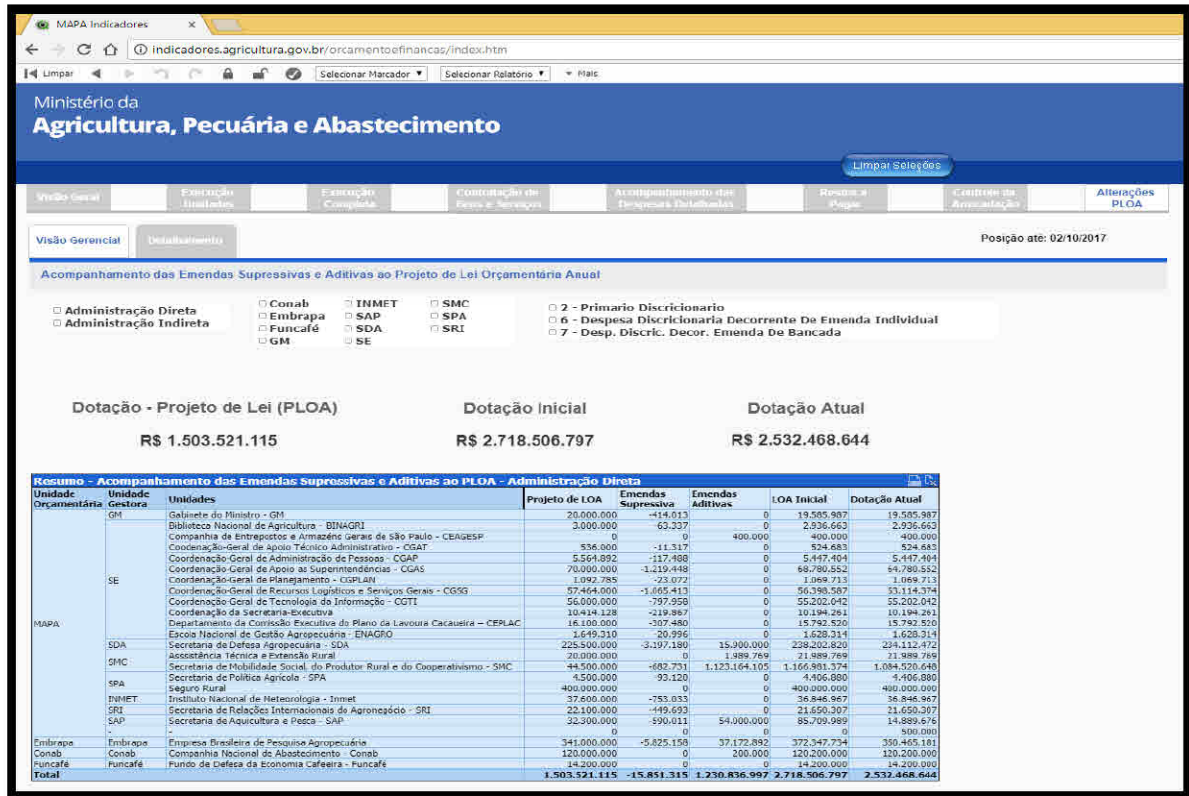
MAPA Indicadores ×

indicadores.agricultura.gov.br/orcamentoefinancas/index.htm

Limpar Selecionar Marcador ▾ Selecionar Relatório ▾ ▾ Mais

Ministério da
Agricultura, Pecuária e Abastecimento

Limpar Seleções

Visão Geral | Execução Unidades | Execução Completa | Contratação de Bens e Serviços | Acompanhamento das Despesas Detalhadas | Restos a Pagar | Controle da Arrecadação | Alterações PLOA

Visão Gerencial | Detalhamento

Posição até: 02/10/2017

Acompanhamento das Emendas Supressivas e Aditivas ao Projeto de Lei Orçamentária Anual

□ Administração Direta
□ Administração Indireta

□ Conab □ INMET □ SMC
□ Embrapa □ SAP □ SPA
□ Funcafé □ SDA □ SRI
□ GM □ SE

□ 2 - Primario Discricionario
□ 6 - Despesa Discricionaria Decorrente De Emenda Individual
□ 7 - Desp. Discric. Decor. Emenda De Bancada

Dotação - Projeto de Lei (PLOA)
R$ 1.503.521.115

Dotação Inicial
R$ 2.718.506.797

Dotação Atual
R$ 2.532.468.644

Resumo - Acompanhamento das Emendas Supressivas e Aditivas ao PLOA - Administração Direta

| Unidade Orçamentária | Unidade Gestora | Unidades | Projeto de LOA | Emendas Supressiva | Emendas Aditivas | LOA Inicial | Dotação Atual |
|---|---|---|---|---|---|---|---|
| MAPA | GM | Gabinete do Ministro - GM | 20.000.000 | -414.013 | 0 | 19.585.987 | 19.585.987 |
| | SE | Biblioteca Nacional de Agricultura - BINAGRI | 3.000.000 | -63.337 | 0 | 2.936.663 | 2.936.663 |
| | | Companhia de Entrepostos e Armazéns Gerais de São Paulo - CEAGESP | 0 | 0 | 400.000 | 400.000 | 400.000 |
| | | Coordenação-Geral de Apoio Técnico Administrativo - CGAT | 536.000 | -11.317 | 0 | 524.683 | 524.683 |
| | | Coordenação-Geral de Administração de Pessoas - CGAP | 5.564.892 | -117.488 | 0 | 5.447.404 | 5.447.404 |
| | | Coordenação-Geral de Apoio às Superintendências - CGAS | 70.000.000 | -1.219.448 | 0 | 68.780.552 | 64.780.552 |
| | | Coordenação-Geral de Planejamento - CGPLAN | 1.092.785 | -23.072 | 0 | 1.069.713 | 1.069.713 |
| | | Coordenação-Geral de Recursos Logísticos e Serviços Gerais - CGSG | 57.464.000 | -1.065.413 | 0 | 56.398.587 | 53.114.374 |
| | | Coordenação-Geral de Tecnologia da Informação - CGTI | 56.000.000 | -797.958 | 0 | 55.202.042 | 55.202.042 |
| | | Coordenação da Secretaria-Executiva | 10.414.128 | -219.867 | 0 | 10.194.261 | 10.194.261 |
| | | Departamento da Comissão Executiva do Plano da Lavoura Cacaueira – CEPLAC | 16.100.000 | -307.480 | 0 | 15.792.520 | 15.792.520 |
| | | Escola Nacional de Gestão Agropecuária - ENAGRO | 1.649.310 | -20.996 | 0 | 1.628.314 | 1.628.314 |
| | SDA | Secretaria de Defesa Agropecuária - SDA | 225.500.000 | -3.197.180 | 15.900.000 | 238.202.820 | 234.112.472 |
| | SMC | Assistência Técnica e Extensão Rural | 20.000.000 | 0 | 1.989.769 | 21.989.769 | 21.989.769 |
| | | Secretaria de Mobilidade Social, do Produtor Rural e do Cooperativismo - SMC | 44.500.000 | -682.731 | 1.123.164.105 | 1.166.981.374 | 1.084.520.648 |
| | SPA | Secretaria de Política Agrícola - SPA | 4.500.000 | -93.120 | 0 | 4.406.880 | 4.406.880 |
| | | Seguro Rural | 400.000.000 | 0 | 0 | 400.000.000 | 400.000.000 |
| | INMET | Instituto Nacional de Meteorologia - Inmet | 37.600.000 | -753.033 | 0 | 36.846.967 | 36.846.967 |
| | SRI | Secretaria de Relações Internacionais do Agronegócio - SRI | 22.100.000 | -449.693 | 0 | 21.650.307 | 21.650.307 |
| | SAP | Secretaria de Aquicultura e Pesca - SAP | 32.300.000 | -590.011 | 54.000.000 | 85.709.989 | 14.889.676 |
| | - | - | 0 | 0 | 0 | 0 | 500.000 |
| Embrapa | Embrapa | Empresa Brasileira de Pesquisa Agropecuária | 341.000.000 | -5.825.158 | 37.172.892 | 372.347.734 | 350.465.181 |
| Conab | Conab | Companhia Nacional de Abastecimento - Conab | 120.000.000 | 0 | 200.000 | 120.200.000 | 120.200.000 |
| Funcafé | Funcafé | Fundo de Defesa da Economia Cafeeira - Funcafé | 14.200.000 | 0 | 0 | 14.200.000 | 14.200.000 |
| Total | | | 1.503.521.115 | -15.851.315 | 1.230.836.997 | 2.718.506.797 | 2.532.468.644 |